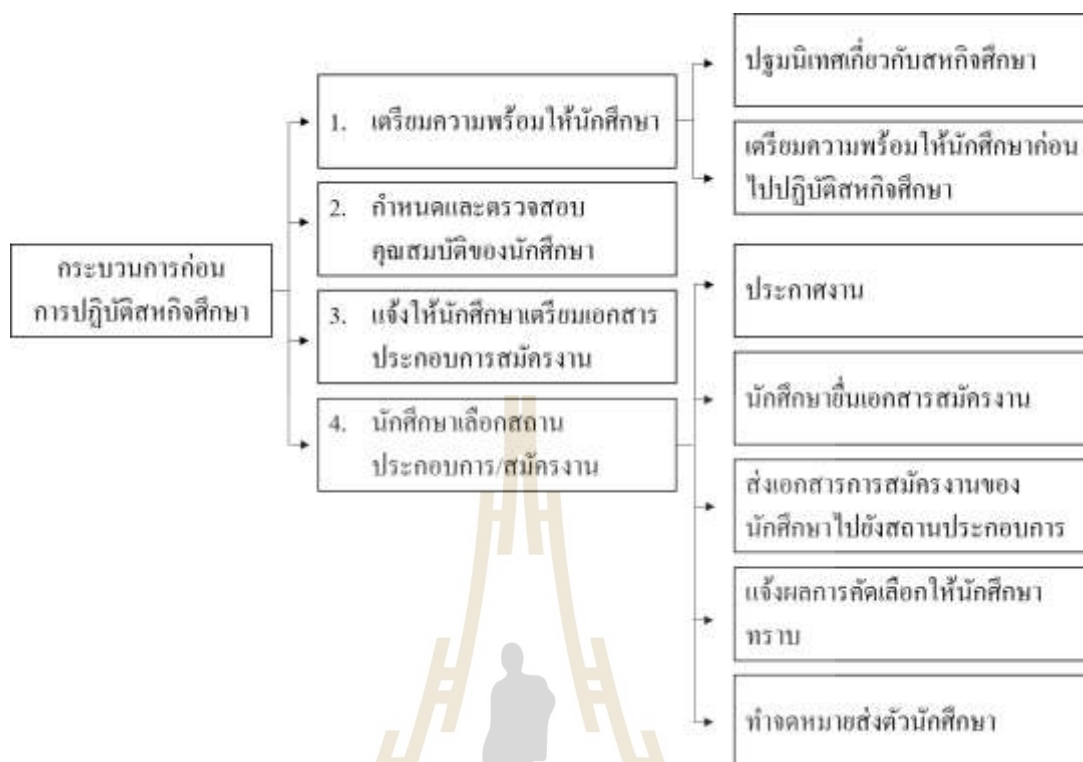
กระบวนการก่อน การปฏิบัติสหกิจศึกษา

1. เตรียมความพร้อมให้นักศึกษา

2. กำหนดและตรวจสอบ คุณสมบัติของนักศึกษา

3. แจ้งให้นักศึกษาเตรียมเอกสาร ประกอบการสมัครงาน

4. นักศึกษาเลือกสถาน ประกอบการ/สมัครงาน

ปฐมนิเทศเกี่ยวกับสหกิจศึกษา

เตรียมความพร้อมให้นักศึกษาก่อน ไปปฏิบัติสหกิจศึกษา

ประกาศงาน

นักศึกษายื่นเอกสารสมัครงาน

ส่งเอกสารการสมัครงานของ นักศึกษาไปยังสถานประกอบการ

แจ้งผลการคัดเลือกให้นักศึกษา ทราบ

ทำจดหมายส่งตัวนักศึกษา